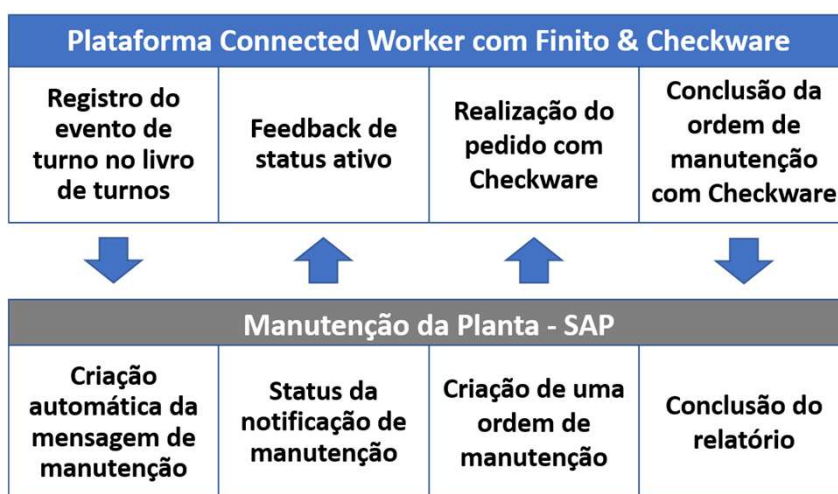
Plataforma Connected Worker com Finito & Checkware

| Registro do evento de turno no livro de turnos | Feedback de status ativo | Realização do pedido com Checkware | Conclusão da ordem de manutenção com Checkware |
|---|---|---|---|

Manutenção da Planta - SAP

| Criação automática da mensagem de manutenção | Status da notificação de manutenção | Criação de uma ordem de manutenção | Conclusão do relatório |
|---|---|---|---|